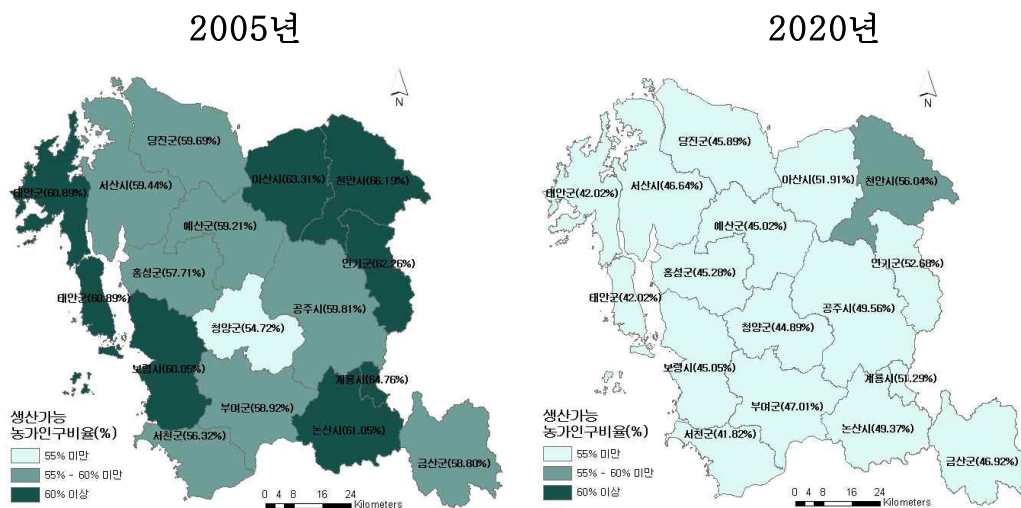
2005년

N

당진군(59.69%)
아산시(63.31%)
천안시(66.19%)
태안군(60.89%)
서산시(59.44%)
예산군(59.21%)
연기군(62.26%)
홍성군(57.71%)
태안군(60.89%)
공주시(59.81%)
청양군(54.72%)
보령시(60.05%)
계룡시(64.76%)
부여군(58.92%)
서천군(56.32%)
논산시(61.05%)
금산군(58.80%)

생산가능 농가인구비율(%)
55% 미만
55% - 60% 미만
60% 이상

0 4 8 16 24 Kilometers

2020년

N

당진군(45.89%)
아산시(51.91%)
천안시(56.04%)
태안군(42.02%)
서산시(46.64%)
예산군(45.02%)
연기군(52.68%)
홍성군(45.28%)
태안군(42.02%)
공주시(49.56%)
청양군(44.89%)
보령시(45.05%)
계룡시(51.29%)
부여군(47.01%)
서천군(41.82%)
논산시(49.37%)
금산군(46.92%)

생산가능 농가인구비율(%)
55% 미만
55% - 60% 미만
60% 이상

0 4 8 16 24 Kilometers